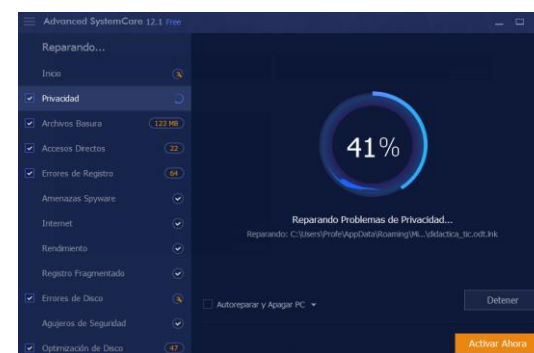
Advanced SystemCare 12.1 Free

Reparando...

Inicio

Privacidad

Archivos Basura 123 MB

Accesos Directos 22

Errores de Registro 64

Amenazas Spyware

Internet

Rendimiento

Registro Fragmentado

Errores de Disco

Agujeros de Seguridad

Optimización de Disco 47

41%

Reparando Problemas de Privacidad...

Reparando: C:\Users\Profe\AppData\Roaming\Mi...\didactica_tic.odt.lnk

Autoreparar y Apagar PC

Detener

Activar Ahora